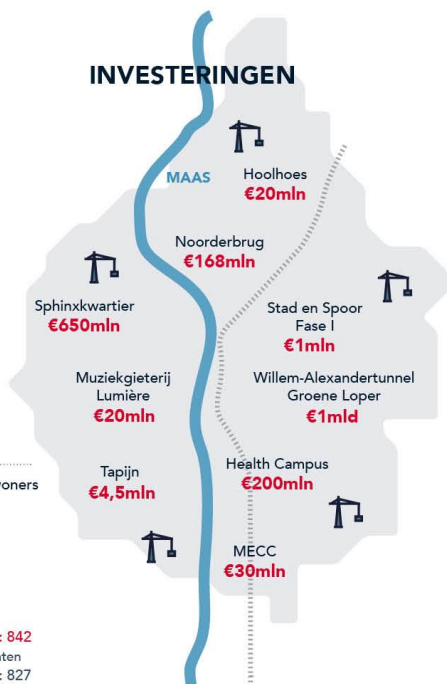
INVESTERINGEN

MAAS

Hoolhoes
€20mln

Noorderbrug
€168mln

Sphinxkwartier
€650mln

Stad en Spoor
Fase I
€1mln

Muziekgieterij
Lumière
€20mln

Willem-Alexandertunnel
Groene Loper
€1mld

Tapijn
€4,5mln

Health Campus
€200mln

MECC
€30mln

oners

: 842
nten
: 827